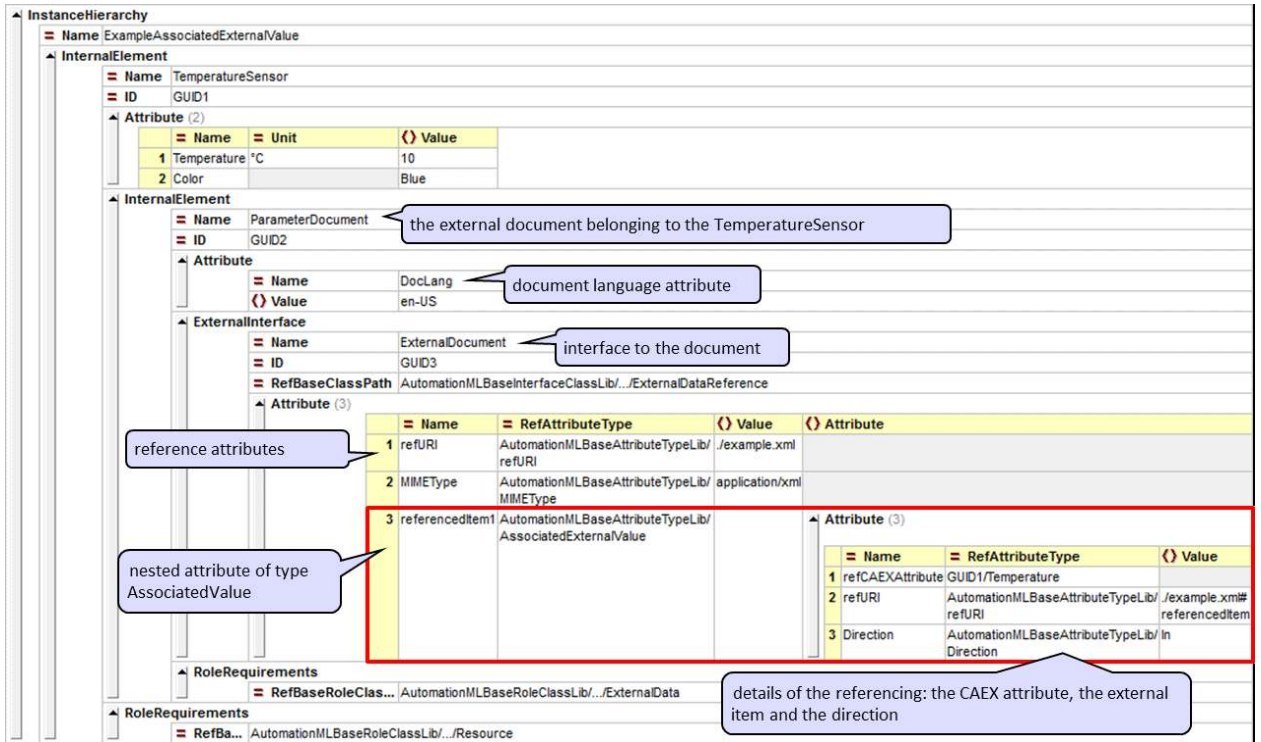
InstanceHierarchy
= Name ExampleAssociatedExternalValue
InternalElement
= Name TemperatureSensor
= ID GUID1
Attribute (2)

| | = Name | = Unit | {} Value |
|---|---|---|---|
| 1 | Temperature | °C | 10 |
| 2 | Color | | Blue |

InternalElement
= Name ParameterDocument
the external document belonging to the TemperatureSensor
= ID GUID2
Attribute
= Name DocLang
document language attribute
{} Value en-US
ExternalInterface
= Name ExternalDocument
interface to the document
= ID GUID3
= RefBaseClassPath AutomationMLBaseInterfaceClassLib/.../ExternalDataReference
Attribute (3)

| | = Name | = RefAttributeType | {} Value | {} Attribute |
|---|---|---|---|---|
| 1 | refURI | AutomationMLBaseAttributeTypeLib/refURI | ./example.xml | |
| 2 | MIMEType | AutomationMLBaseAttributeTypeLib/MIMEType | application/xml | |
| 3 | referencedItem1 | AutomationMLBaseAttributeTypeLib/AssociatedExternalValue | | Attribute (3) |

reference attributes

nested attribute of type AssociatedValue

| | = Name | = RefAttributeType | {} Value |
|---|---|---|---|
| 1 | refCAEXAttribute | GUID1/Temperature | |
| 2 | refURI | AutomationMLBaseAttributeTypeLib/refURI | ./example.xml#referencedItem |
| 3 | Direction | AutomationMLBaseAttributeTypeLib/Direction | In |

RoleRequirements
= RefBaseRoleClas... AutomationMLBaseRoleClassLib/.../ExternalData
details of the referencing: the CAEX attribute, the external item and the direction
RoleRequirements
= RefBa... AutomationMLBaseRoleClassLib/.../Resource